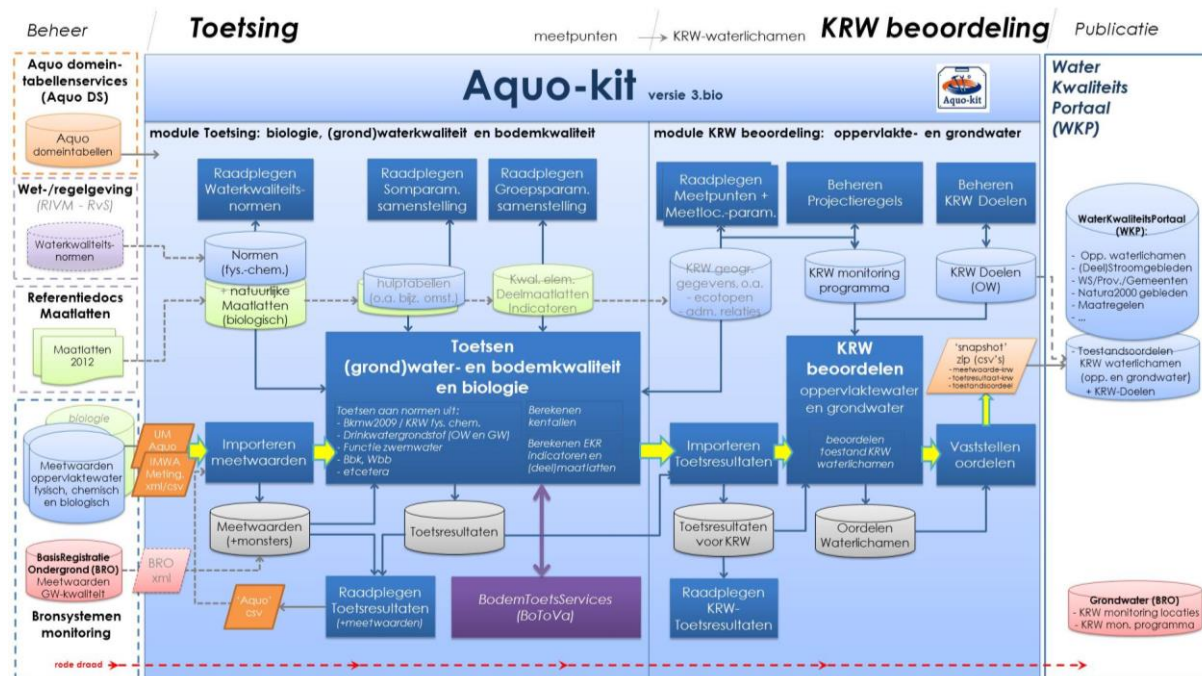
Beheer

Toetsing

meetpunten → KRW-waterlichamen

KRW beoordeling

Publicatie

Aquo domeintabellenservices (Aquo DS)

Aquo domeintabellen

Wet-/regelgeving (RIVM - RvS)

Waterkwaliteitsnormen

Referentiedocs Maatlatten

Maatlatten 2012

biologie

Meetwaarden oppervlaktewater fysisch, chemisch en biologisch

UM Aquo

IMWA Meting xml/csv

BasisRegistratie Ondergrond (BRO) Meetwaarden GW-kwaliteit

BRO xml

'Aquo' csv

Bronsystemen monitoring

rode draad

Aquo-kit versie 3.bio

Aquo-kit

module Toetsing: biologie, (grond)waterkwaliteit en bodemkwaliteit

Raadplegen Waterkwaliteitsnormen

Raadplegen Somparam. samenstelling

Raadplegen Groepsparam. samenstelling

Normen (fys.-chem.)

+ natuurlijke Maatlatten (biologisch)

hulptabellen (o.a. bijz. omst.)

Kwal. elem. Deelmaatlatten Indicatoren

Toetsen (grond)water- en bodemkwaliteit en biologie

Toetsen aan normen uit:
- Bkmw2009 / KRW fys. chem.
- Drinkwatergrondstof (OW en GW)
- Functie zwemwater
- Bbk, Wbb
- etcetera

Berekenen kentallen

Berekenen EKR indicatoren en (deel)maatlatten

Importeren meetwaarden

Meetwaarden (+monsters)

Toetsresultaten

Raadplegen Toetsresultaten (+meetwaarden)

BodemToetsServices (BoToVa)

module KRW beoordeling: oppervlakte- en grondwater

Raadplegen Meetpunten + Meetloc.-param.

Beheren Projectieregels

Beheren KRW Doelen

KRW geogr. gegevens, o.a. - ecotopen - adm. relaties

KRW monitoring programma

KRW Doelen (OW)

KRW beoordelen oppervlaktewater en grondwater

beoordelen toestand KRW waterlichamen

'snapshot' zip (csv's)
- meetwaarde-krw
- toetsresultaat-krw
- toestandsoordeel

Importeren Toetsresultaten

Toetsresultaten voor KRW

Oordelen Waterlichamen

Vaststellen oordelen

Raadplegen KRW-Toetsresultaten

Water Kwaliteits Portaal (WKP)

WaterKwaliteitsPortaal (WKP):
- Opp. waterlichamen
- (Deel)Stroomgebieden
- WS/Prov./Gemeenten
- Natura2000 gebieden
- Maatregelen
- ...

- Toestandsoordelen KRW waterlichamen (opp. en grondwater) + KRW-Doelen

Grondwater (BRO)
- KRW monitoring locaties
- KRW mon. programma